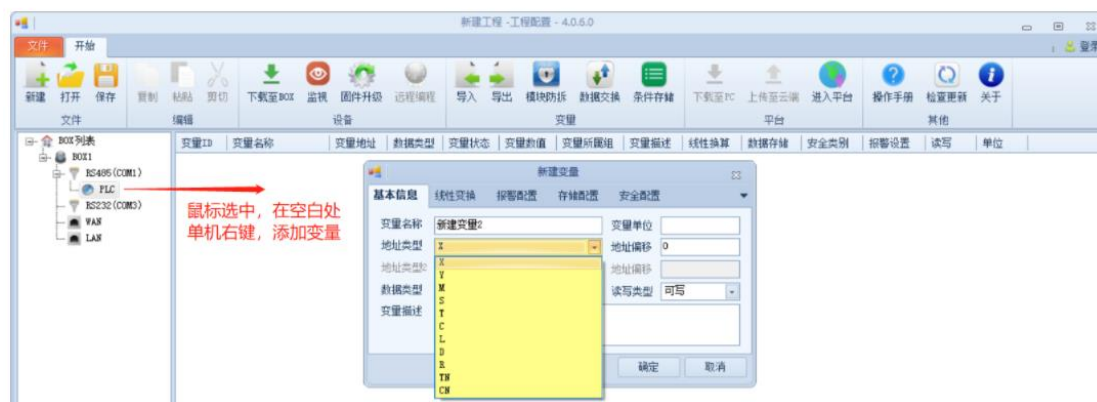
新建工程 -工程配置 - 4.0.6.0

文件 开始

新建 打开 保存 复制 粘贴 剪切 下载至BOX 监视 固件升级 远程编程 导入 导出 模块防拆 数据交换 条件存储 下载至PC 上传至云端 进入平台 操作手册 检查更新 关于

文件 编辑 设备 变量 平台 其他

登录

BOX列表
BOX1
RS485(COM1)
PLC
RS232(COM3)
WAN
LAN

变量ID 变量名称 变量地址 数据类型 变量状态 变量数值 变量所属组 变量描述 线性换算 数据存储 安全类别 报警设置 读写 单位

鼠标选中，在空白处单机右键，添加变量

新建变量

基本信息 线性变换 报警配置 存储配置 安全配置

变量名称 新建变量2
变量单位
地址类型 X
地址偏移 0
地址类型
地址偏移
数据类型
读写类型 可写
变量描述

X
Y
M
S
T
C
L
D
R
TN
CN

确定 取消